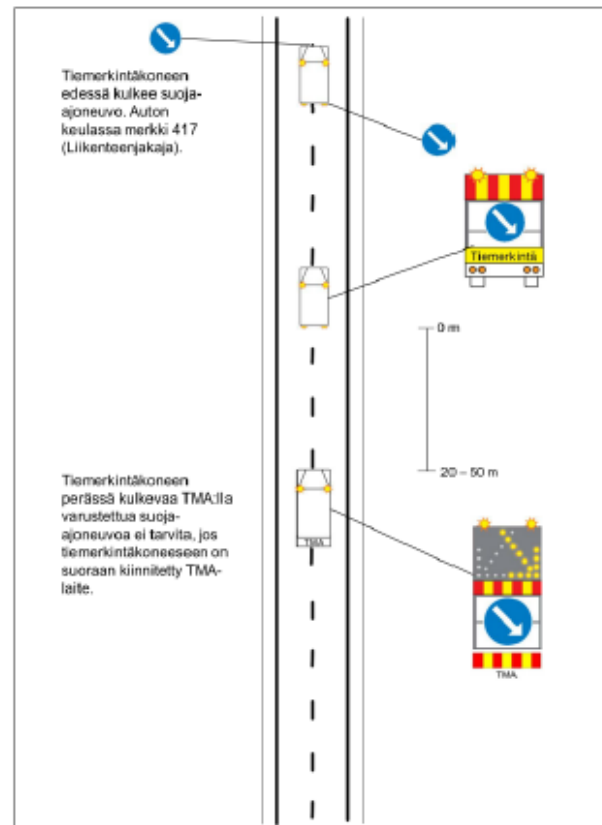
Tiemerkintäkoneen edessä kulkee suojaajoneuvo. Auton keulassa merkki 417 (Liikenteenjakaja).

Tiemerkintä

0 m

20 – 50 m

Tiemerkintäkoneen perässä kulkevaa TMA:lla varustettua suojaajoneuvoa ei tarvita, jos tiemerkintäkoneeseen on suoraan kiinnitetty TMA-laite.

TMA

TMA